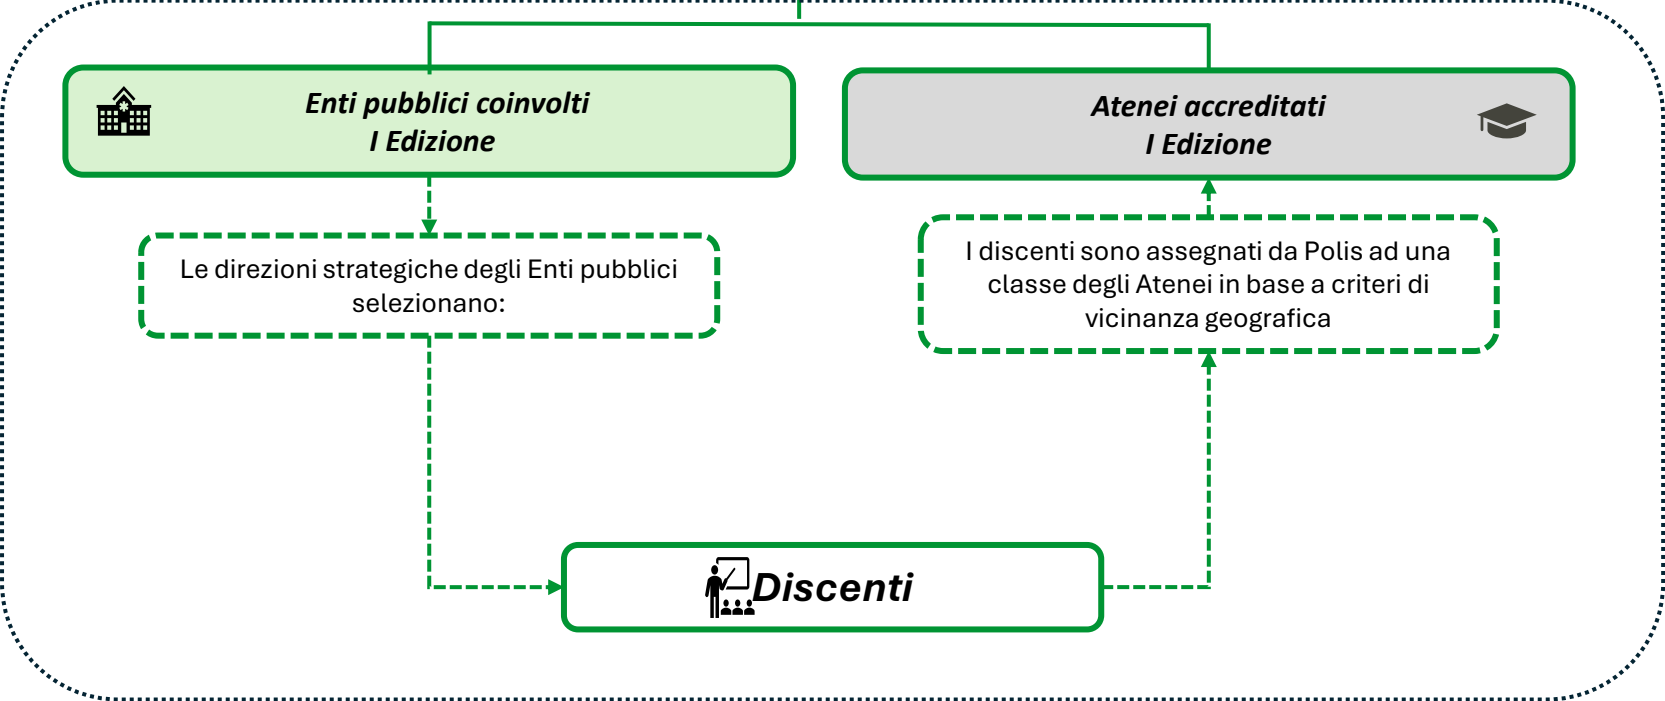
Enti pubblici coinvolti
I Edizione

Atenei accreditati
I Edizione

Le direzioni strategiche degli Enti pubblici selezionano:

I discenti sono assegnati da Polis ad una classe degli Atenei in base a criteri di vicinanza geografica

Discenti